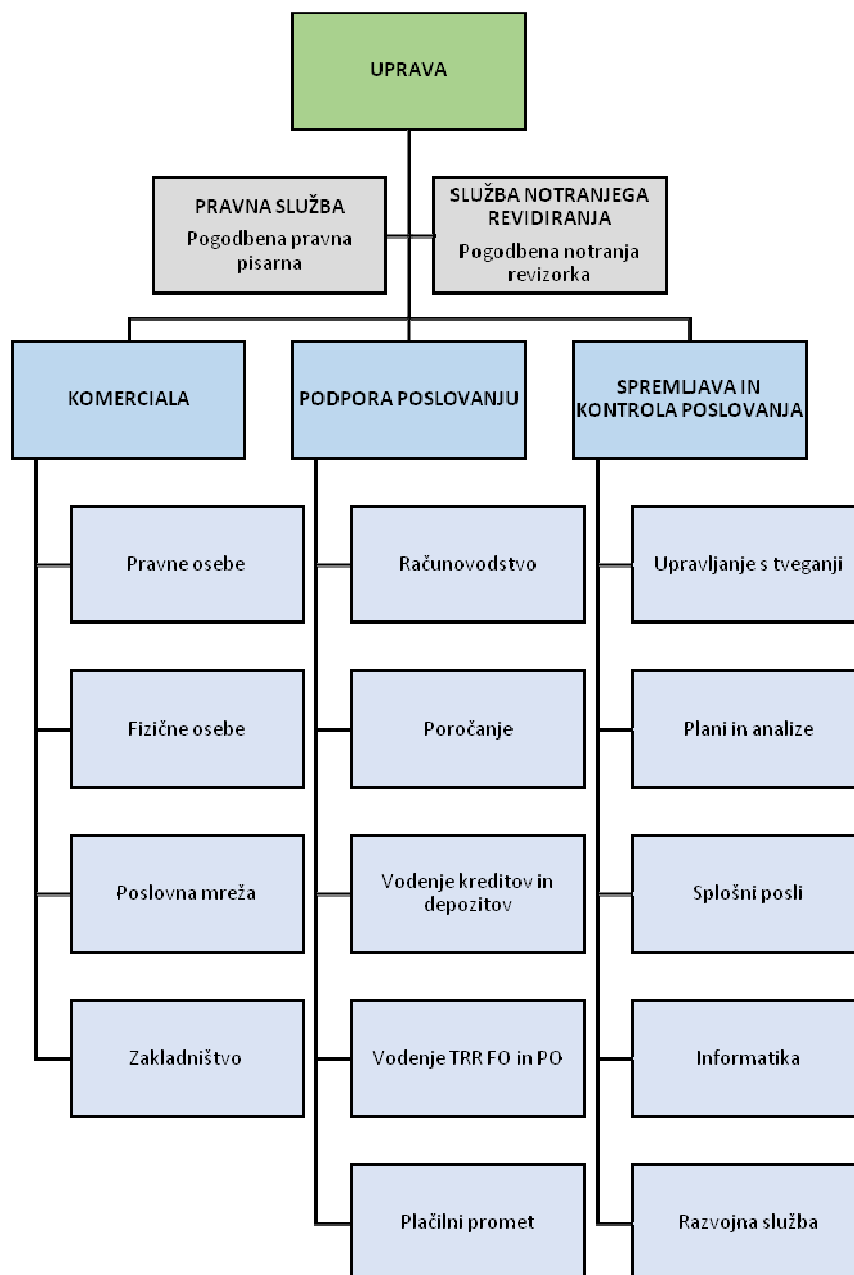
UPRAVA

PRAVNA SLUŽBA
Pogodbena pravna pisarna

SLUŽBA NOTRANJEGA REVIDIRANJA
Pogodbena notranja revizorka

KOMERCIALA

PODPORA POSLOVANJU

SPREMLJAVA IN KONTROLA POSLOVANJA

Pravne osebe

Fizične osebe

Poslovna mreža

Zakladništvo

Računovodstvo

Poročanje

Vodenje kreditov in depozitov

Vodenje TRR FO in PO

Plačilni promet

Upravljanje s tveganji

Plani in analize

Splošni posli

Informatika

Razvojna služba